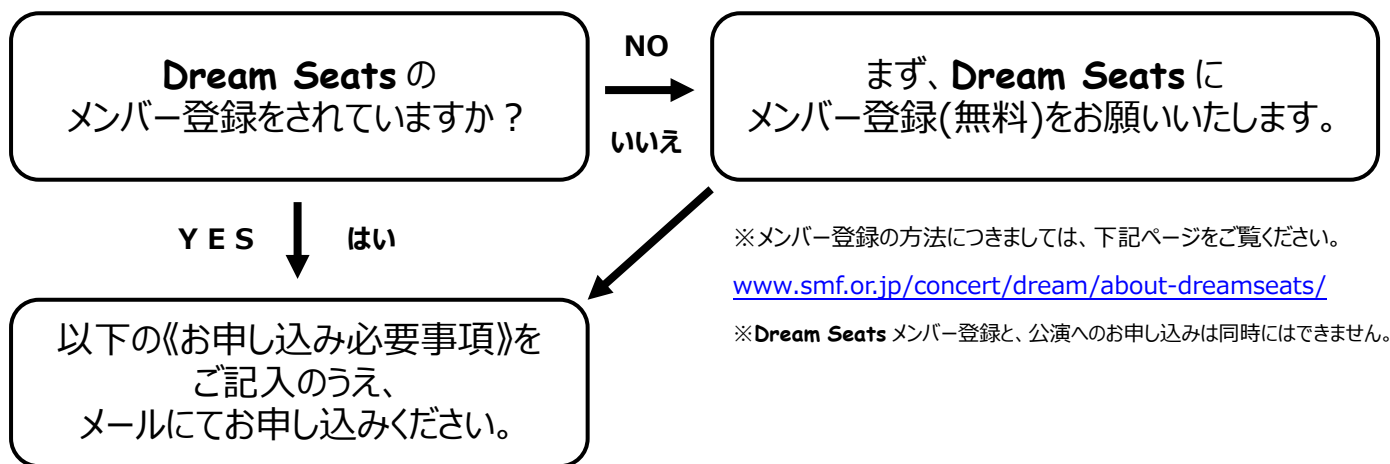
Dream Seats の
メンバー登録をされていますか？

NO

いいえ

まず、Dream Seats に
メンバー登録(無料)をお願いいたします。

ＹＥＳ

はい

※メンバー登録の方法につきましては、下記ページをご覧ください。

www.smf.or.jp/concert/dream/about-dreamseats/

※Dream Seats メンバー登録と、公演へのお申し込みは同時にはできません。

以下の《お申し込み必要事項》を
ご記入のうえ、
メールにてお申し込みください。